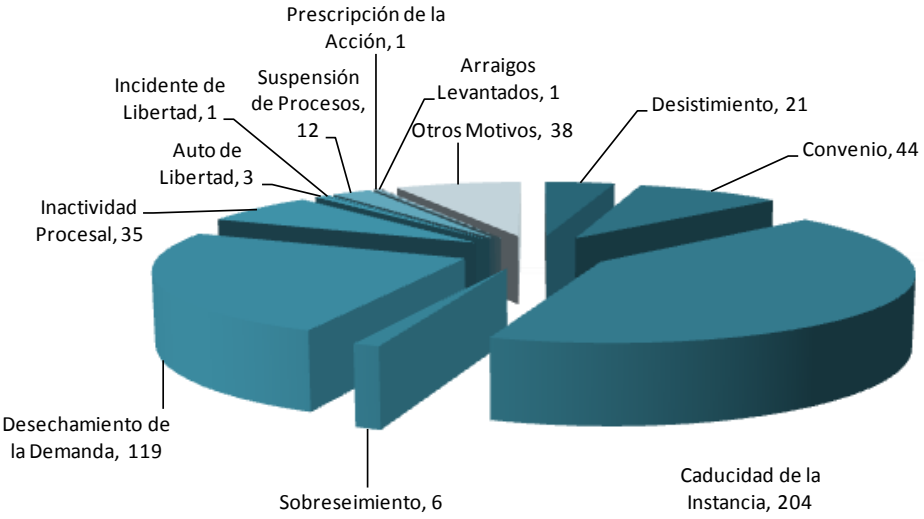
Prescripción de la Acción, 1

Arraigos Levantados, 1

Suspensión de Procesos, 12

Incidente de Libertad, 1

Desistimiento, 21

Otros Motivos, 38

Convenio, 44

Auto de Libertad, 3

Inactividad Procesal, 35

Desechamiento de la Demanda, 119

Caducidad de la Instancia, 204

Sobreseimiento, 6